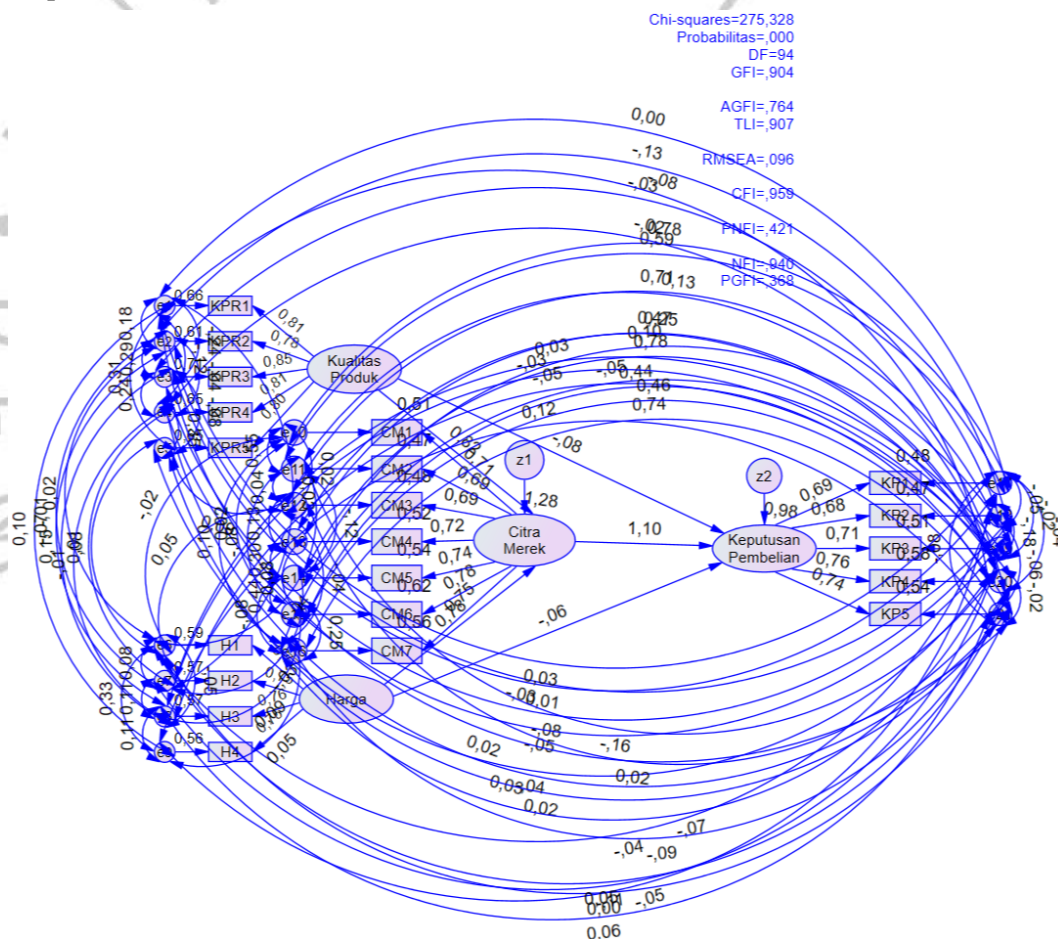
Chi-squares=275,328
Probabilitas=,000
DF=94
GFI=,904

AGFI=,764
TLI=,907

RMSEA=,096

CFI=,959

PNFI=,421

NFI=,940
PGFI=,368

0,00
-,13
-,03
-,08
-,02
-,78
0,59
0,71
0,13

KPR1
KPR2
KPR3
KPR4
KPR5
0,66
0,61
0,65
0,81
0,78
0,85
0,81
Kualitas Produk
0,51

CM1
CM2
CM3
CM4
CM5
CM6
CM7
0,47
0,45
0,52
0,54
0,62
0,56
0,69
0,72
0,74
0,78
0,75
0,25

z1
1,28
Citra Merek
1,10

z2
0,98
Keputusan Pembelian

KP1
KP2
KP3
KP4
KP5
0,48
0,47
0,51
0,56
0,54
0,69
0,68
0,71
0,76
0,74

H1
H2
H3
H4
0,59
0,57
0,56
Harga
0,05
-,06

0,03
-,03
-,05
-,05
0,44
0,46
0,74
0,12
-,08
0,10
0,78
0,27

0,03
-,00
0,01
-,08
-,05
-,16
0,02
0,02
0,03
0,04
0,02
-,07
-,04
-,09
0,00
0,01
-,05
0,06

0,10
0,18
0,33
-,02
0,05
-,18
-,06
-,02